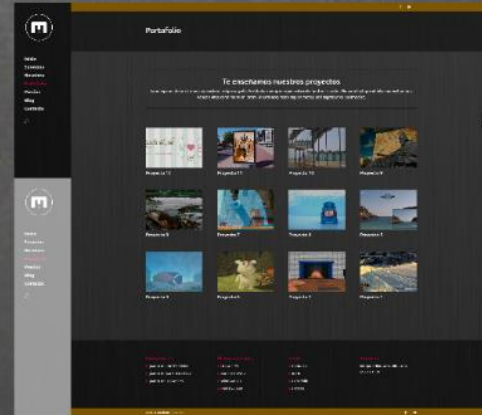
Portafolio

Te enseñamos nuestros proyectos

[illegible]

Inicio
Servicios
Nosotros
Portafolio
Precios
Blog
Contacto

Inicio
Servicios
Nosotros
Portafolio
Precios
Blog
Contacto

Proyecto 12
Proyecto 11
Proyecto 10
Proyecto 9
Proyecto 8
Proyecto 7
Proyecto 6
Proyecto 5
Proyecto 4
Proyecto 3
Proyecto 2
Proyecto 1

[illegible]